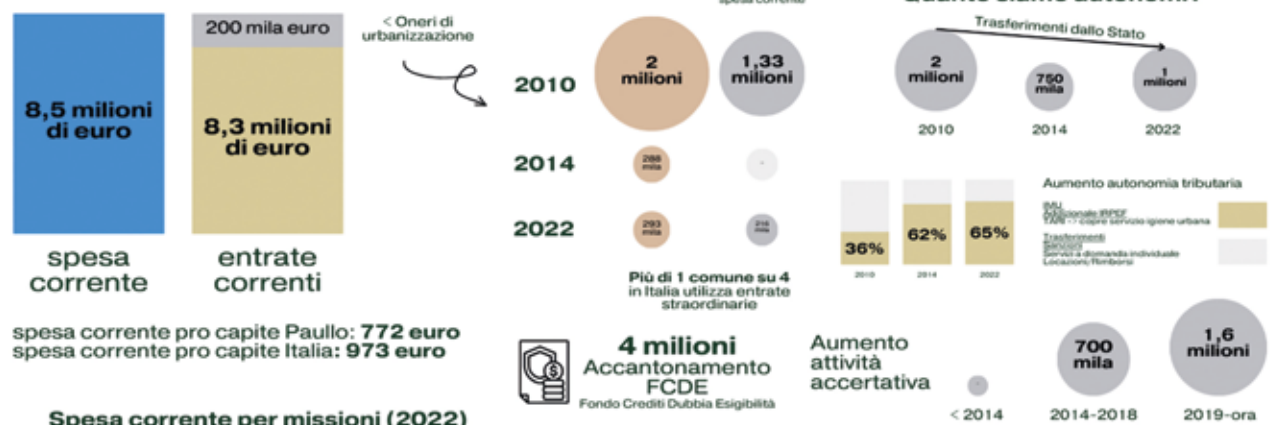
8,5 milioni di euro

200 mila euro

8,3 milioni di euro

spesa corrente

entrate correnti

< Oneri di urbanizzazione

spesa corrente

2010

2 milioni

1,33 milioni

2014

288 mila

2022

293 mila

215 mila

Più di 1 comune su 4 in Italia utilizza entrate straordinarie

Quanto siamo autonomi?

Trasferimenti dallo Stato

2 milioni

750 mila

1 milioni

2010

2014

2022

36%

62%

65%

2010

2014

2022

Aumento autonomia tributaria

IMU
Addizionale IRPEF
TARI -> copre servizio igiene urbana

Trasferimenti
Servizi
Servizi a domanda individuale
Locazioni/Rimborsi

spesa corrente pro capite Paullo: **772 euro**
spesa corrente pro capite Italia: **973 euro**

4 milioni
Accantonamento FCDE
Fondo Crediti Dubbia Esigibilità

Aumento attività accertativa

700 mila

1,6 milioni

< 2014

2014-2018

2019-ora

Spesa corrente per missioni (2022)